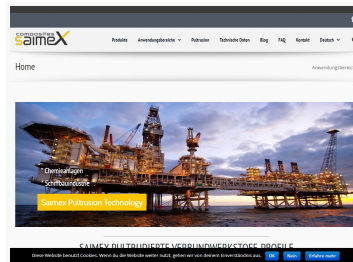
composites
saimeX

Produkte Anwendungsbereiche Pultrusion Technische Daten Blog FAQ Kontakt Deutsch

Home

Anwendungsbereic

Chemieanlagen
Schiffbauindustrie

Saimex Pultrusion Technology

SAIMEX PULTRUDIERTE VERBUNDWERKSTOFF-PROFILE

Diese Website benutzt Cookies. Wenn du die Website weiter nutzt, gehen wir von deinem Einverständnis aus. OK Nein Erfahre mehr